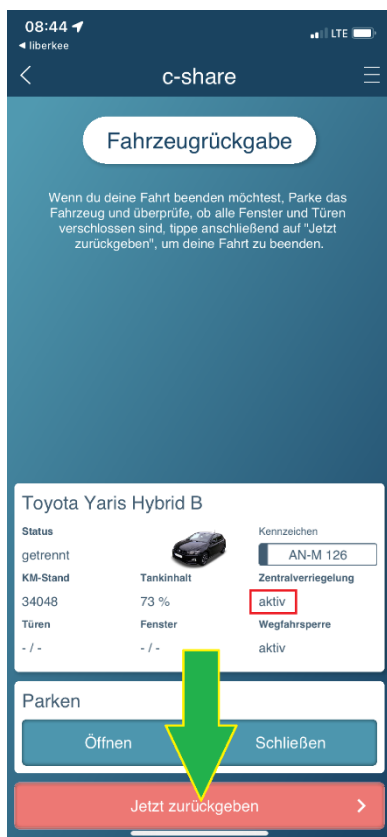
08:44
◂ liberkee
LTE

c-share

Fahrzeugrückgabe

Wenn du deine Fahrt beenden möchtest, Parke das Fahrzeug und überprüfe, ob alle Fenster und Türen verschlossen sind, tippe anschließend auf "Jetzt zurückgeben", um deine Fahrt zu beenden.

Toyota Yaris Hybrid B

| Status | | Kennzeichen |
|---|---|---|
| getrennt | | AN-M 126 |
| KM-Stand | Tankinhalt | Zentralverriegelung |
| 34048 | 73 % | aktiv |
| Türen | Fenster | Wegfahrsperre |
| - / - | - / - | aktiv |

Parken

Öffnen

Schließen

Jetzt zurückgeben